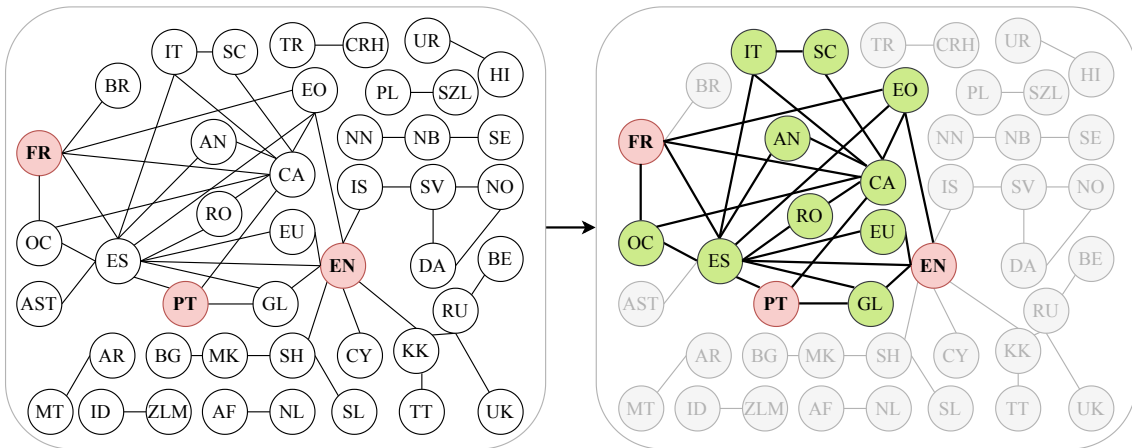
IT SC TR CRH UR HI BR EO PL SZL FR AN NN NB SE CA IS SV NO RO OC ES EU EN DA BE AST PT GL RU AR BG MK SH CY KK MT ID ZLM AF NL SL TT UK

IT SC TR CRH UR HI BR EO PL SZL FR AN NN NB SE CA IS SV NO RO OC ES EU EN DA BE AST PT GL RU AR BG MK SH CY KK MT ID ZLM AF NL SL TT UK